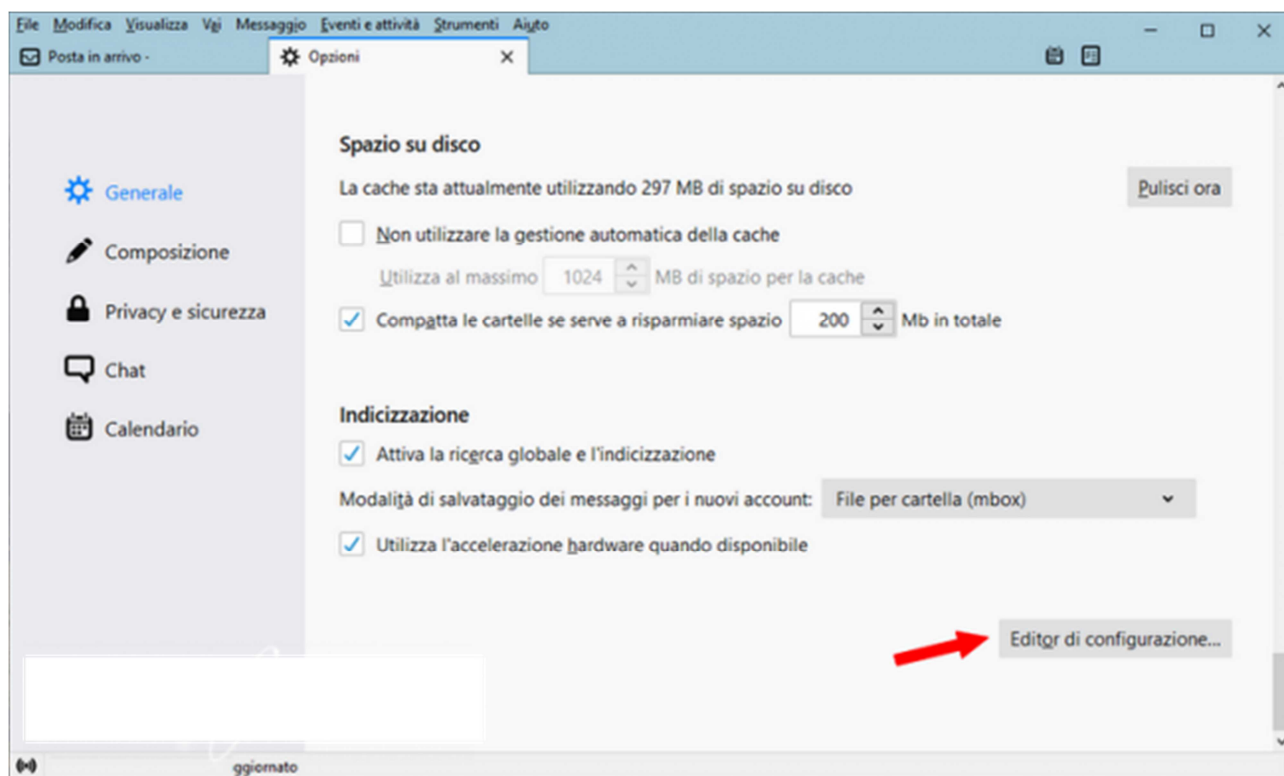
File Modifica Visualizza Vai Messaggio Eventi e attività Strumenti Aiuto

Posta in arrivo -

Opzioni

Generale

Composizione

Privacy e sicurezza

Chat

Calendario

Spazio su disco

La cache sta attualmente utilizzando 297 MB di spazio su disco

Pulisci ora

Non utilizzare la gestione automatica della cache

Utilizza al massimo 1024 MB di spazio per la cache

Compatta le cartelle se serve a risparmiare spazio 200 Mb in totale

Indicizzazione

Attiva la ricerca globale e l'indicizzazione

Modalità di salvataggio dei messaggi per i nuovi account: File per cartella (mbox)

Utilizza l'accelerazione hardware quando disponibile

Editor di configurazione...

ggiornato